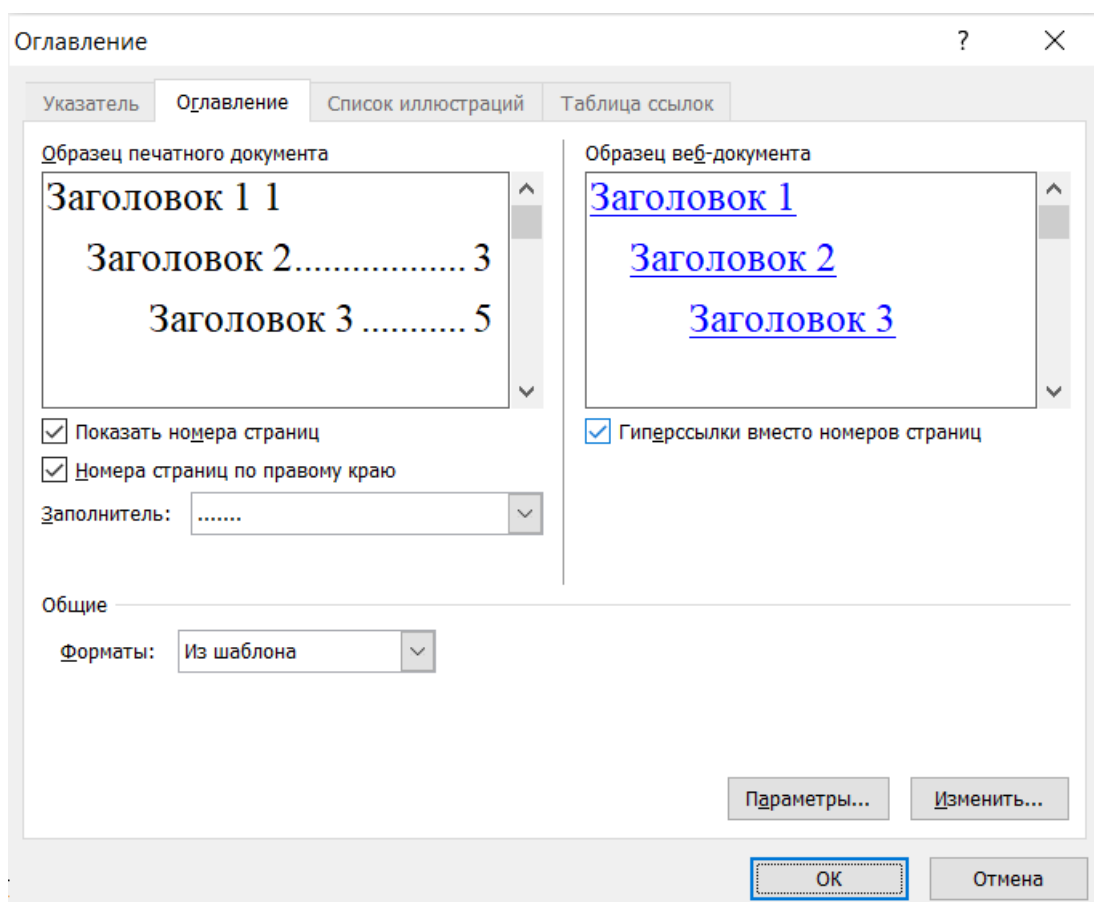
Оглавление

?

Указатель

Оглавление

Список иллюстраций

Таблица ссылок

Образец печатного документа

Заголовок 1 1

Заголовок 2.................. 3

Заголовок 3 ........... 5

Показать номера страниц

Номера страниц по правому краю

Заполнитель: .......

Образец веб-документа

Заголовок 1

Заголовок 2

Заголовок 3

Гиперссылки вместо номеров страниц

Общие

Форматы: Из шаблона

Параметры...

Изменить...

ОК

Отмена